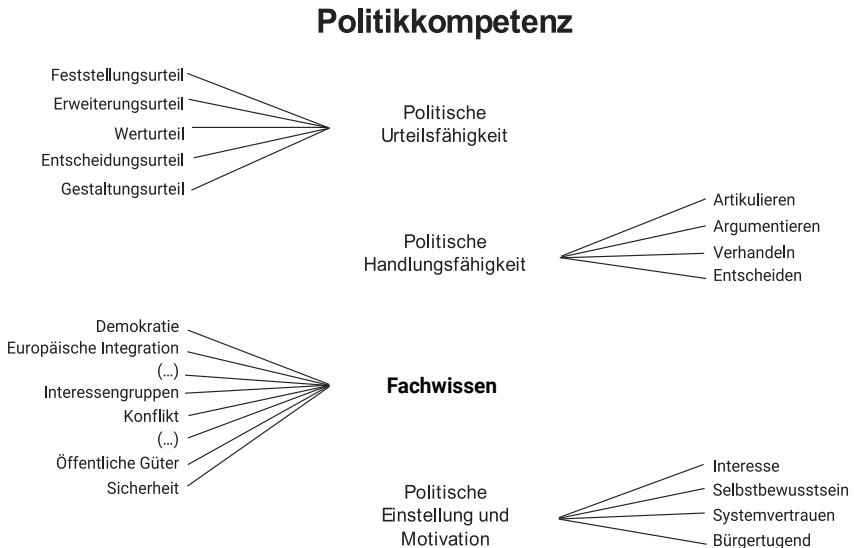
Politikkompetenz

Feststellungsurteil
Erweiterungsurteil
Werturteil
Entscheidungsurteil
Gestaltungsurteil

Politische Urteilsfähigkeit

Politische Handlungsfähigkeit

Artikulieren
Argumentieren
Verhandeln
Entscheiden

Demokratie
Europäische Integration
(...)
Interessengruppen
Konflikt
(...)
Öffentliche Güter
Sicherheit

Fachwissen

Politische Einstellung und Motivation

Interesse
Selbstbewusstsein
Systemvertrauen
Bürgertugend